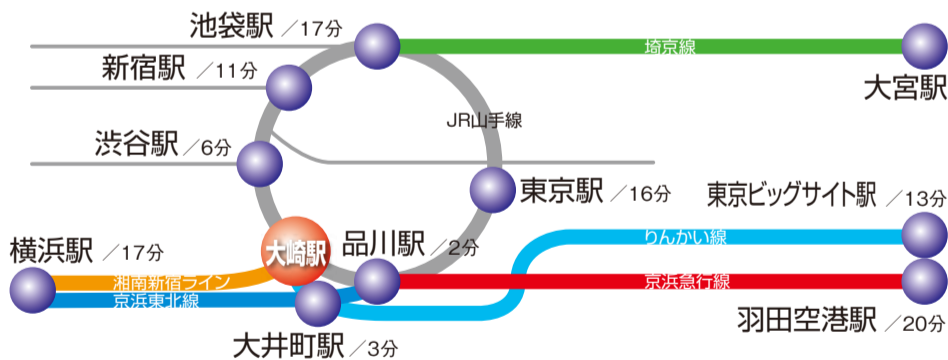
池袋駅 ／17分

新宿駅 ／11分

渋谷駅 ／6分

埼京線

大宮駅

JR山手線

東京駅 ／16分

東京ビッグサイト駅 ／13分

横浜駅 ／17分

大崎駅

品川駅 ／2分

りんかい線

湘南新宿ライン

京浜東北線

京浜急行線

羽田空港駅 ／20分

大井町駅 ／3分